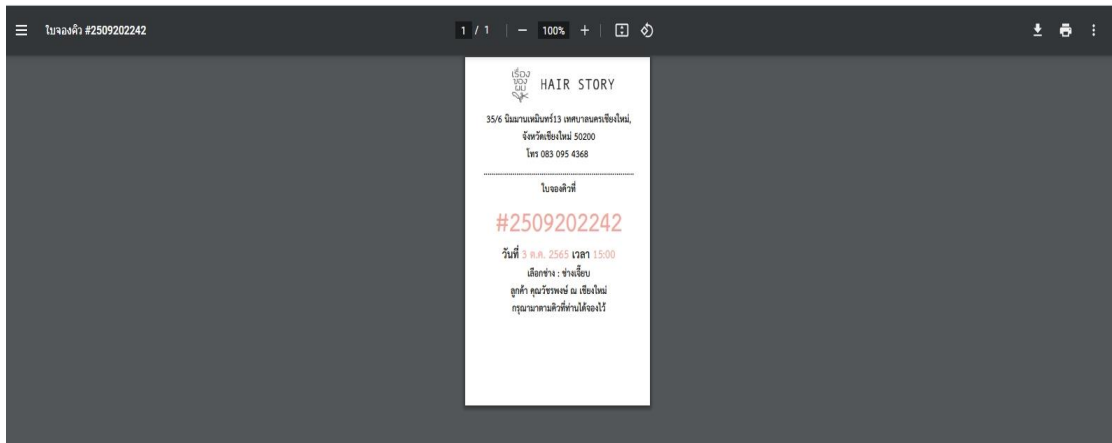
ใบจองคิว #2509202242

1 / 1 | − 100% +

เรื่อง ของ ผม

HAIR STORY

35/6 นิมมานเหมินทร์13 เทศบาลนครเชียงใหม่, จังหวัดเชียงใหม่ 50200

โทร 083 095 4368

ใบจองคิวที่

#2509202242

วันที่ 3 ต.ค. 2565 เวลา 15:00

เลือกช่าง : ช่างเจี๊ยบ

ลูกค้า คุณวัชรพงษ์ ณ เชียงใหม่

กรุณามาตามคิวที่ท่านได้จองไว้